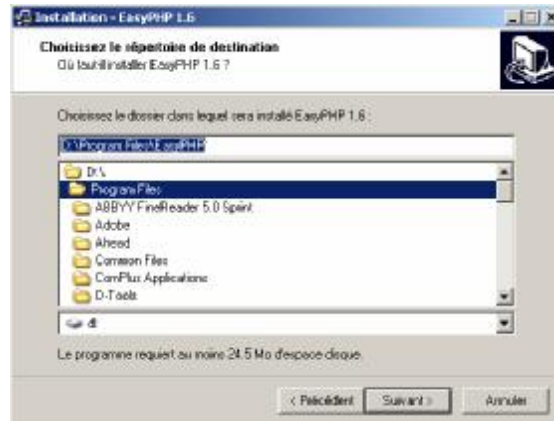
Installation - EasyPHP 1.6

Choisissez le répertoire de destination
Où faut-il installer EasyPHP 1.6 ?

Choisissez le dossier dans lequel sera installé EasyPHP 1.6 :

D:\Program Files\EasyPHP

D:\
Program Files
ABBYY FineReader 5.0 Sprint
Adobe
Ahead
Common Files
ComPlus Applications
D-Tools

d:

Le programme requiert au moins 24.5 Mo d'espace disque.

< Précédent
Suivant >
Annuler